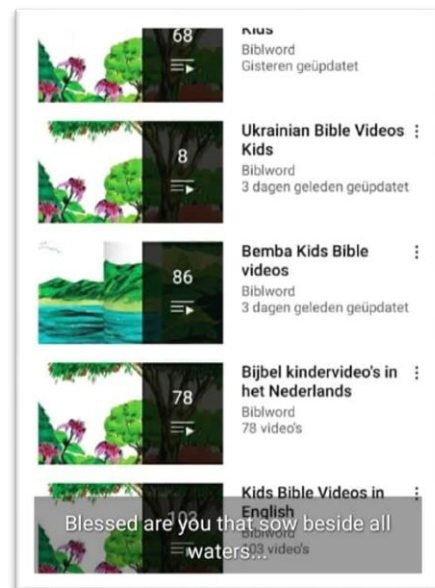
68
Kids
Biblword
Gisteren geüpdatet

8
Ukrainian Bible Videos Kids
Biblword
3 dagen geleden geüpdatet

86
Bemba Kids Bible videos
Biblword
3 dagen geleden geüpdatet

78
Bijbel kindervideo's in het Nederlands
Biblword
78 video's

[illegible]
Kids Bible Videos in English
Biblword
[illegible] video's

Blessed are you that sow beside all waters...